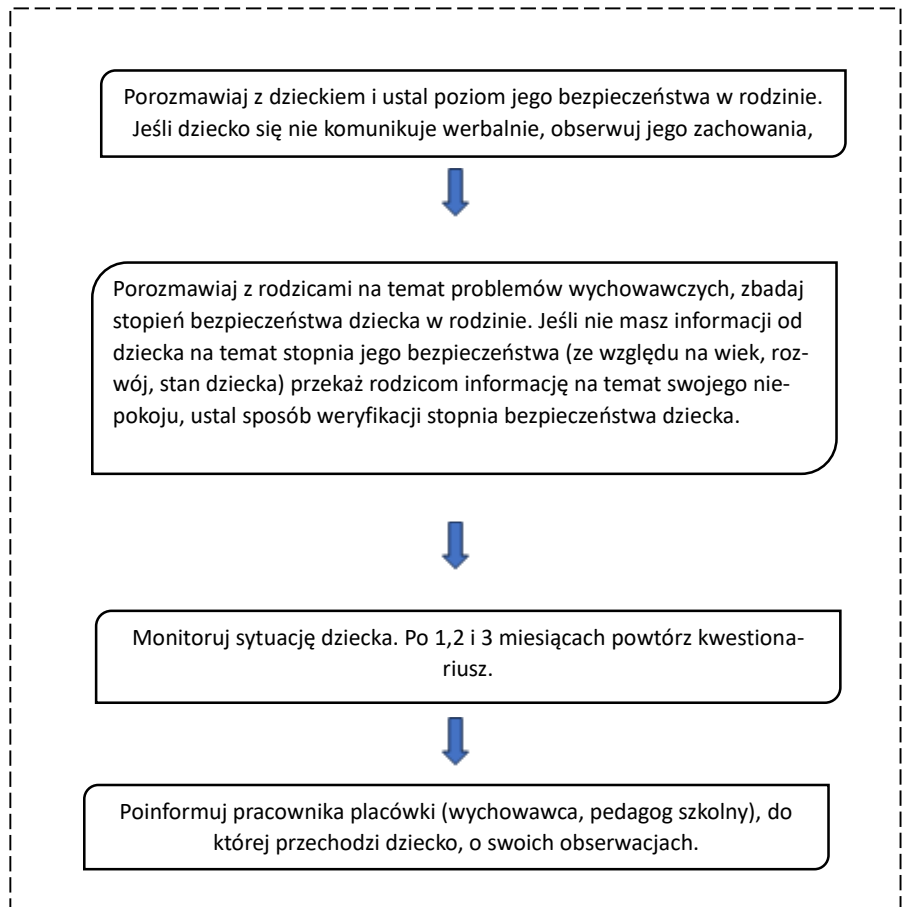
Porozmawiaj z dzieckiem i ustal poziom jego bezpieczeństwa w rodzinie. Jeśli dziecko się nie komunikuje werbalnie, obserwuj jego zachowania,

Porozmawiaj z rodzicami na temat problemów wychowawczych, zbadaj stopień bezpieczeństwa dziecka w rodzinie. Jeśli nie masz informacji od dziecka na temat stopnia jego bezpieczeństwa (ze względu na wiek, rozwój, stan dziecka) przekaż rodzicom informację na temat swojego niepokoju, ustal sposób weryfikacji stopnia bezpieczeństwa dziecka.

Monitoruj sytuację dziecka. Po 1,2 i 3 miesiącach powtórz kwestionariusz.

Poinformuj pracownika placówki (wychowawca, pedagog szkolny), do której przechodzi dziecko, o swoich obserwacjach.